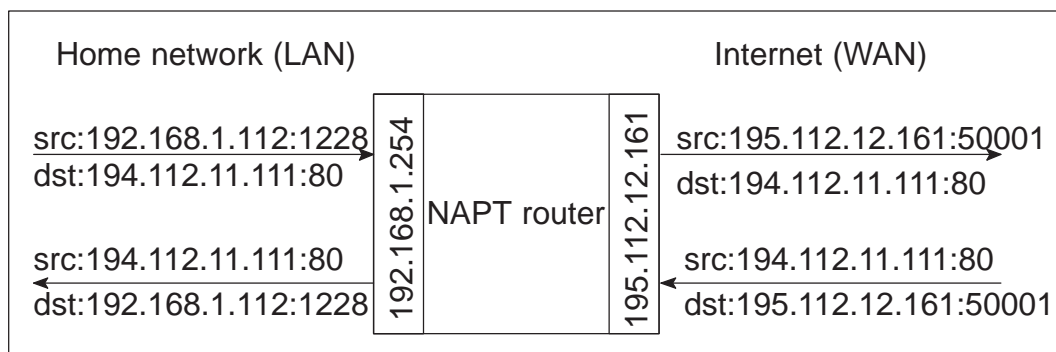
Home network (LAN)

Internet (WAN)

src:192.168.1.112:1228
dst:194.112.11.111:80

192.168.1.254

NAPT router

195.112.12.161

src:195.112.12.161:50001
dst:194.112.11.111:80

src:194.112.11.111:80
dst:192.168.1.112:1228

src:194.112.11.111:80
dst:195.112.12.161:50001